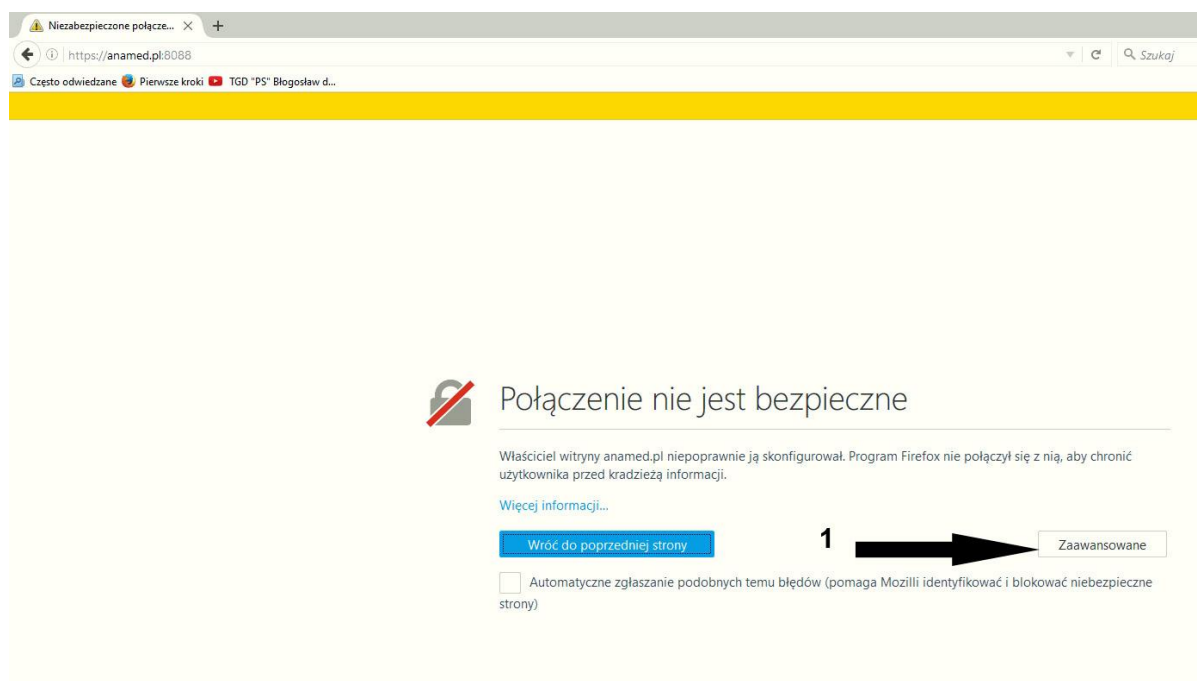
Niezabezpieczone połącze... ×
https://anamed.pl:8088
Szukaj
Często odwiedzane Pierwsze kroki TGD "PS" Błogosław d...

Połączenie nie jest bezpieczne

Właściciel witryny anamed.pl niepoprawnie ją skonfigurował. Program Firefox nie połączył się z nią, aby chronić użytkownika przed kradzieżą informacji.

Więcej informacji...

Wróć do poprzedniej strony

1

Zaawansowane

Automatyczne zgłaszanie podobnych temu błędów (pomaga Mozilli identyfikować i blokować niebezpieczne strony)